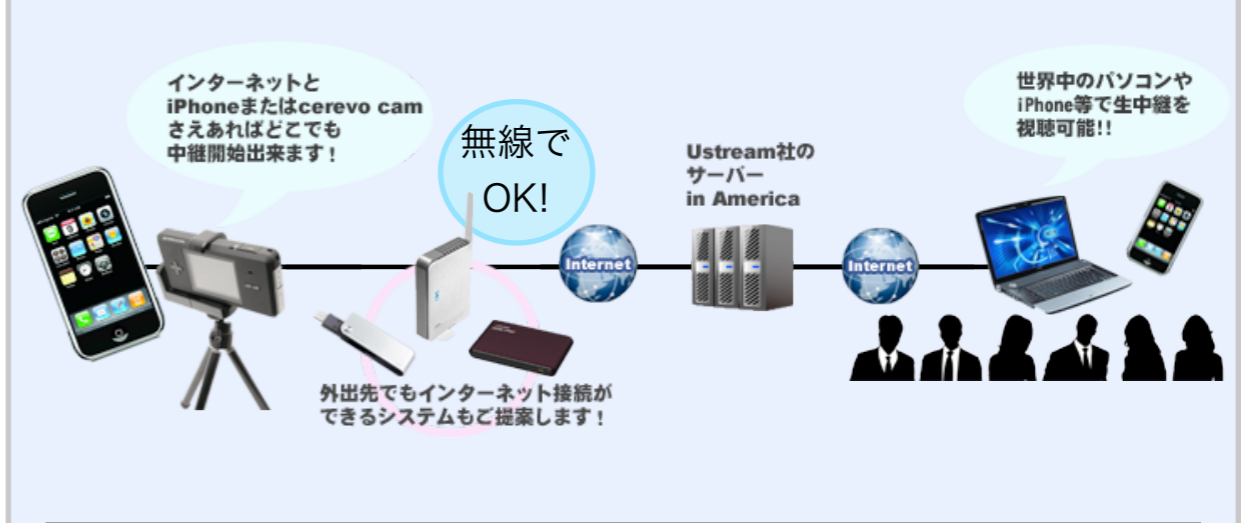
インターネットと
iPhoneまたはcerevo cam
さえあればどこでも
中継開始出来ます！

無線で
OK!

Internet

Ustream社の
サーバー
in America

Internet

世界中のパソコンや
iPhone等で生中継を
視聴可能!!

外出先でもインターネット接続が
できるシステムもご提案します！